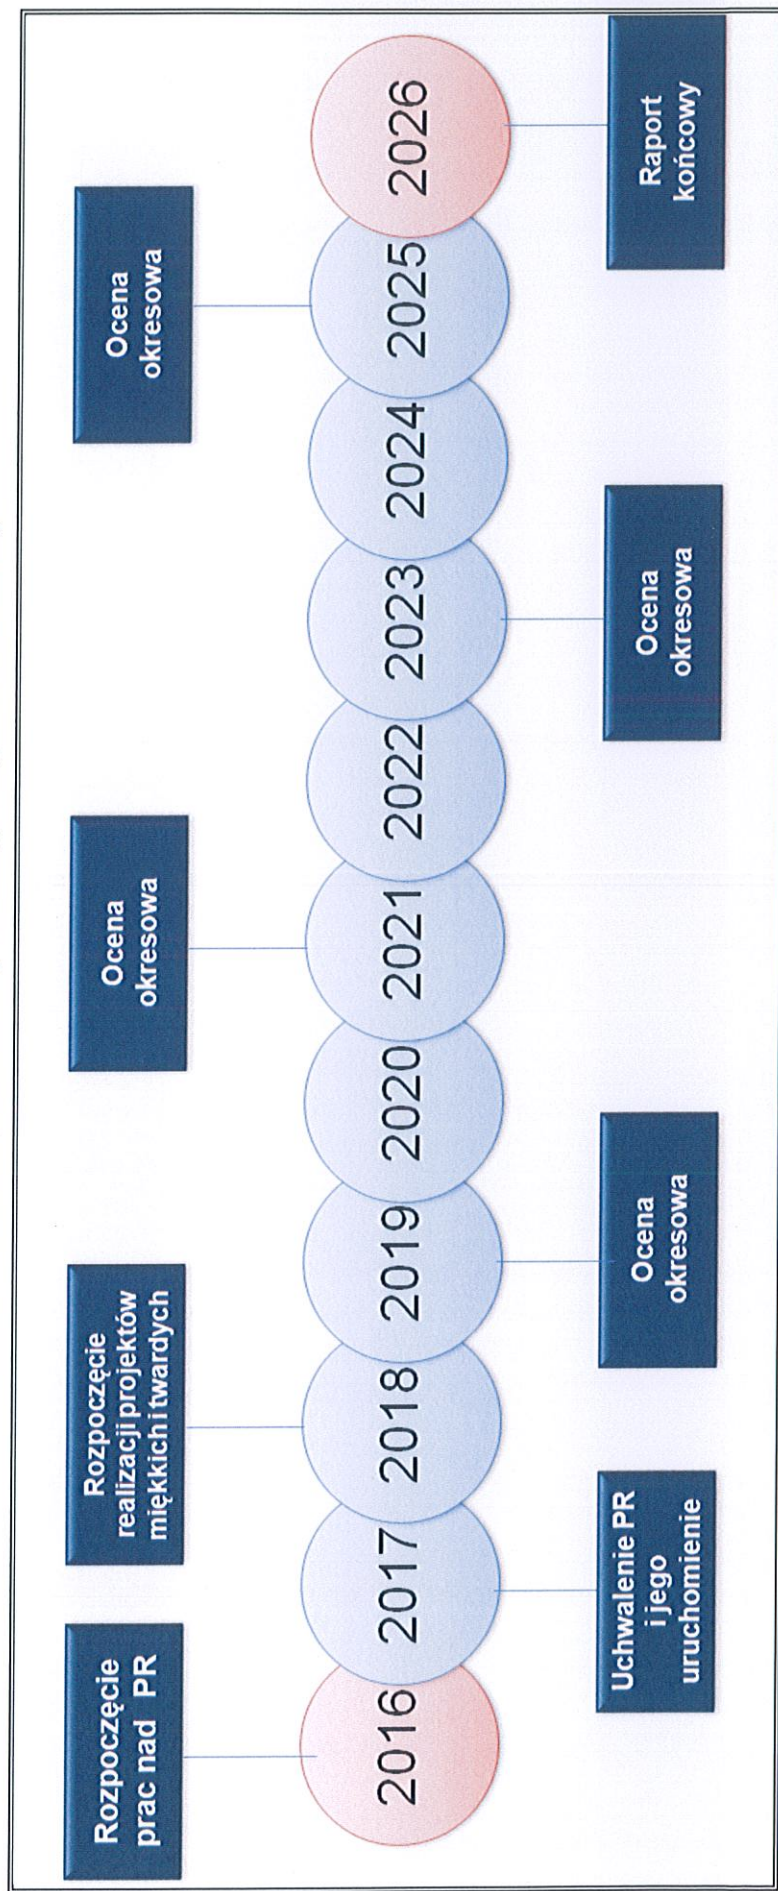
Rozpoczęcie prac nad PR

2016

Uchwalenie PR i jego uruchomienie

2017

Rozpoczęcie realizacji projektów miękkich i twardych

2018

2019

Ocena okresowa

2020

Ocena okresowa

2021

2022

2023

Ocena okresowa

2024

Ocena okresowa

2025

2026

Raport końcowy